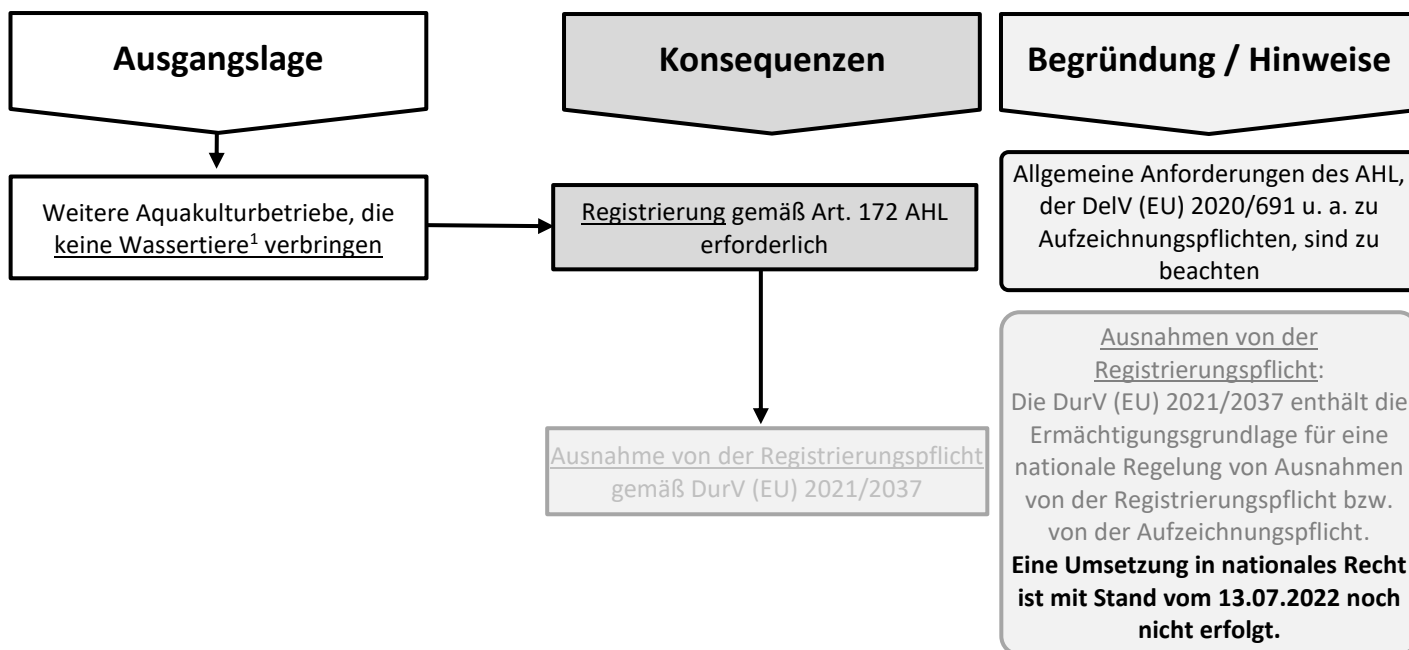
Ausgangslage

Konsequenzen

Begründung / Hinweise

Weitere Aquakulturbetriebe, die keine Wassertiere$^1$ verbringen

Registrierung gemäß Art. 172 AHL erforderlich

Allgemeine Anforderungen des AHL, der DelV (EU) 2020/691 u. a. zu Aufzeichnungspflichten, sind zu beachten

Ausnahme von der Registrierungspflicht gemäß DurV (EU) 2021/2037

Ausnahmen von der Registrierungspflicht:
Die DurV (EU) 2021/2037 enthält die Ermächtigungsgrundlage für eine nationale Regelung von Ausnahmen von der Registrierungspflicht bzw. von der Aufzeichnungspflicht.
**Eine Umsetzung in nationales Recht ist mit Stand vom 13.07.2022 noch nicht erfolgt.**